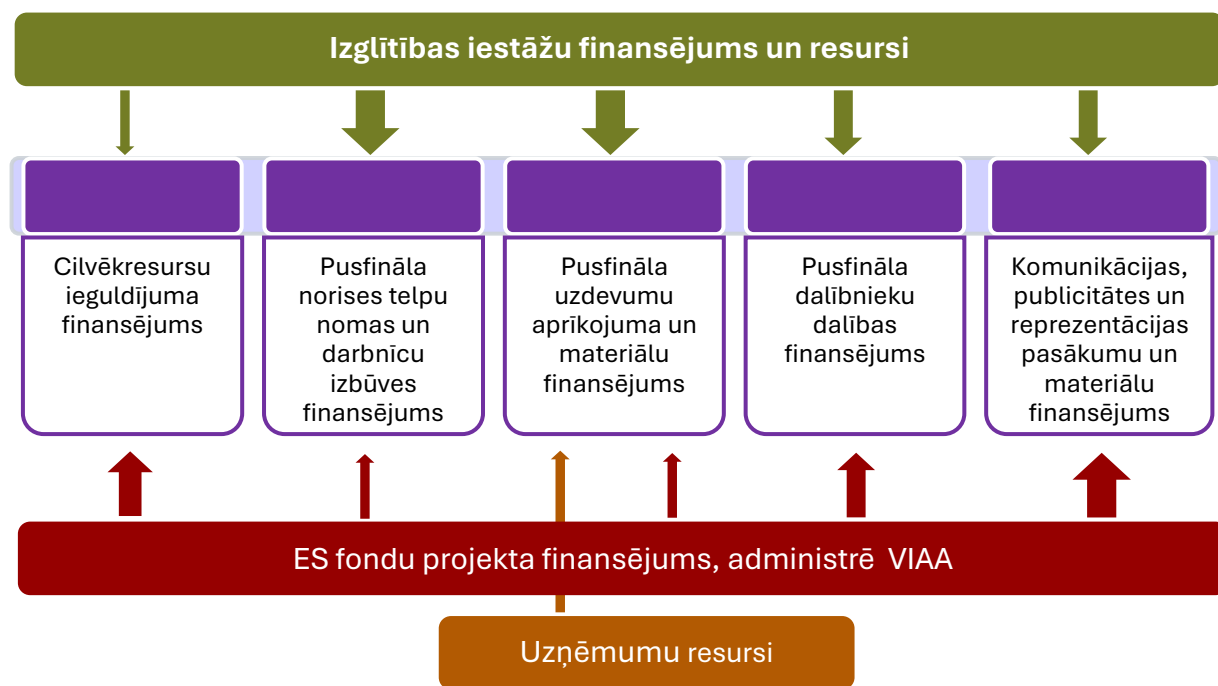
Izglītības iestāžu finansējums un resursi

Cilvēkresursu ieguldījuma finansējums

Pusfināla norises telpu nomas un darbnīcu izbūves finansējums

Pusfināla uzdevumu aprīkojuma un materiālu finansējums

Pusfināla dalībnieku dalības finansējums

Komunikācijas, publicitātes un reprezentācijas pasākumu un materiālu finansējums

ES fondu projekta finansējums, administrē VIAA

Uzņēmumu resursi